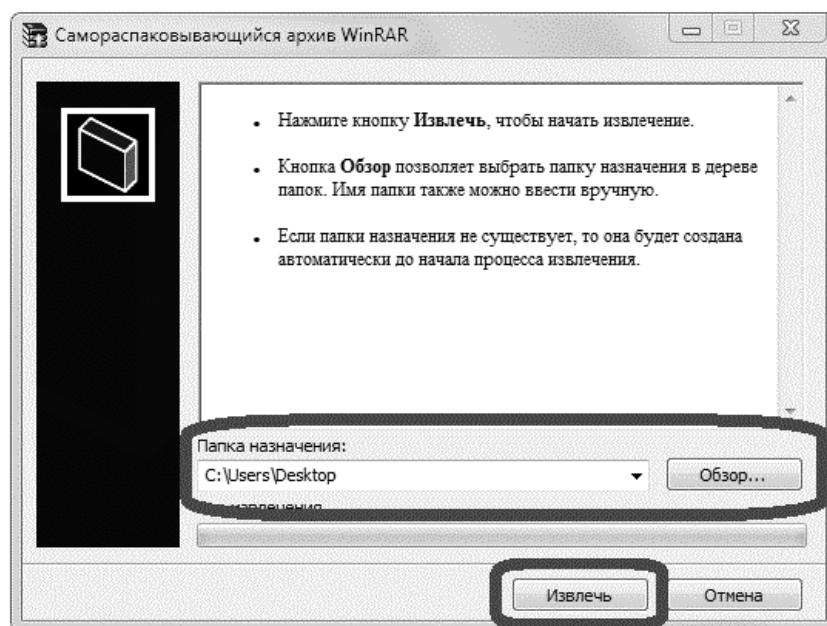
Самораспаковывающийся архив WinRAR

- Нажмите кнопку **Извлечь**, чтобы начать извлечение.
- Кнопка **Обзор** позволяет выбрать папку назначения в дереве папок. Имя папки также можно ввести вручную.
- Если папки назначения не существует, то она будет создана автоматически до начала процесса извлечения.

Папка назначения:
C:\Users\Desktop
Обзор...
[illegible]

Извлечь
Отмена